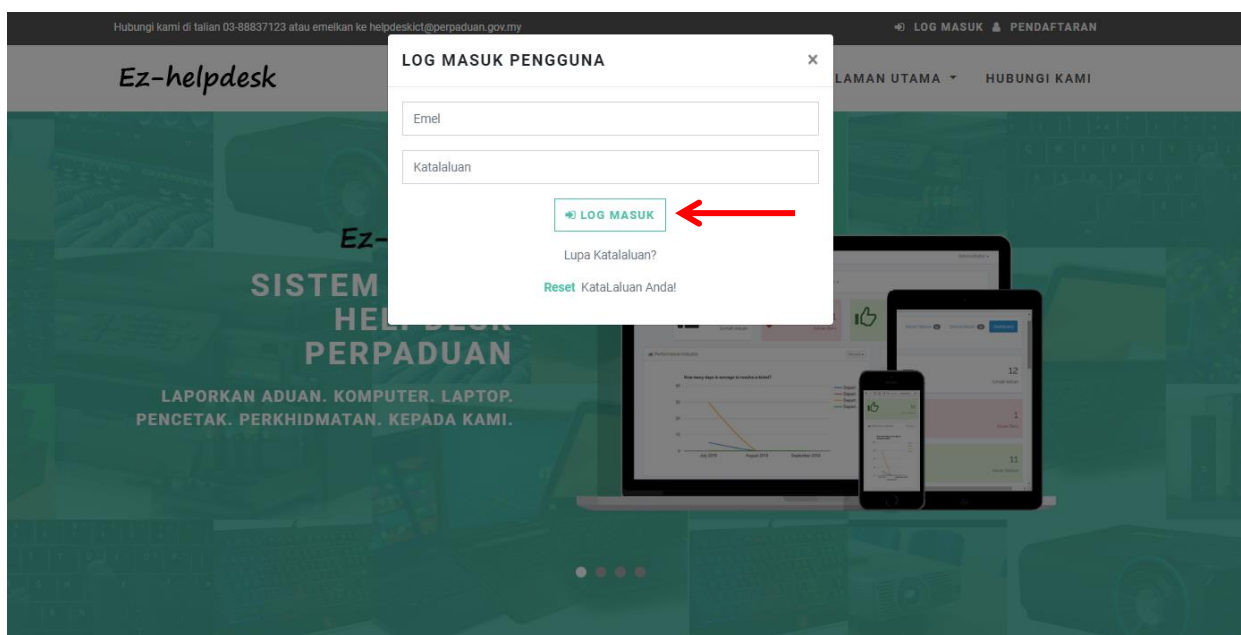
Hubungi kami di talian 03-88837123 atau emelkan ke helpdeskict@perpaduan.gov.my

LOG MASUK PENDAFTARAN

Ez-helpdesk

LAMAN UTAMA HUBUNGI KAMI

LOG MASUK PENGGUNA ×

Emel

Katalaluan

LOG MASUK

Lupa Katalaluan?

Reset KataLaluan Anda!

Ez-

SISTEM
HEL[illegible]
PERPADUAN

LAPORKAN ADUAN. KOMPUTER. LAPTOP.
PENCETAK. PERKHIDMATAN. KEPADA KAMI.

12

1

11